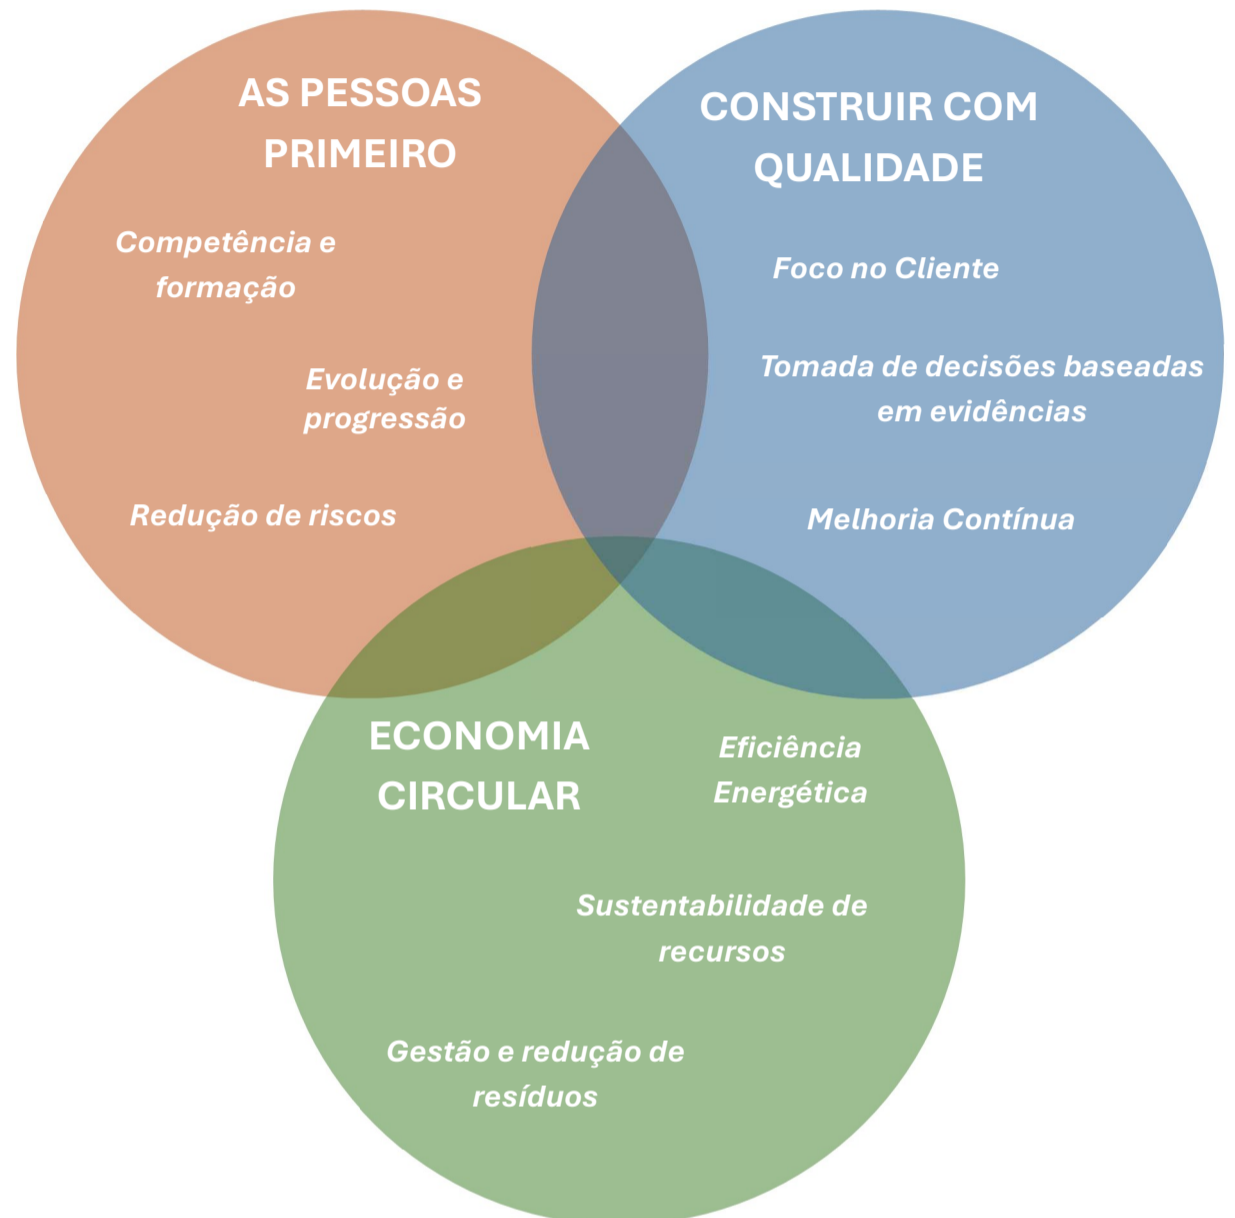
AS PESSOAS PRIMEIRO

Competência e formação

Evolução e progressão

Redução de riscos

CONSTRUIR COM QUALIDADE

Foco no Cliente

Tomada de decisões baseadas em evidências

Melhoria Contínua

ECONOMIA CIRCULAR

Eficiência Energética

Sustentabilidade de recursos

Gestão e redução de resíduos